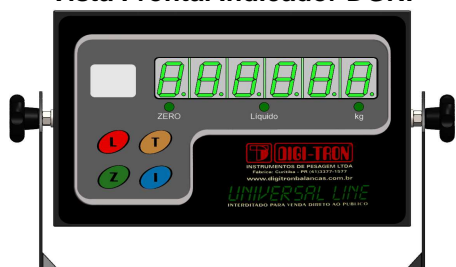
Nota Frontal Indicador DCW
8.8.8.8.8.8.
ZERO
Líquido
kg
L
T
Z
I
DIGI-TRON
INSTRUMENTOS DE PESAGEM LTDA
Fabrica: Curitiba - PR (41)3277-1577
www.digitronbalancas.com.br
UNIVERSAL LINE
INTERDITADO PARA VENDA DIRETO AO PUBLICO